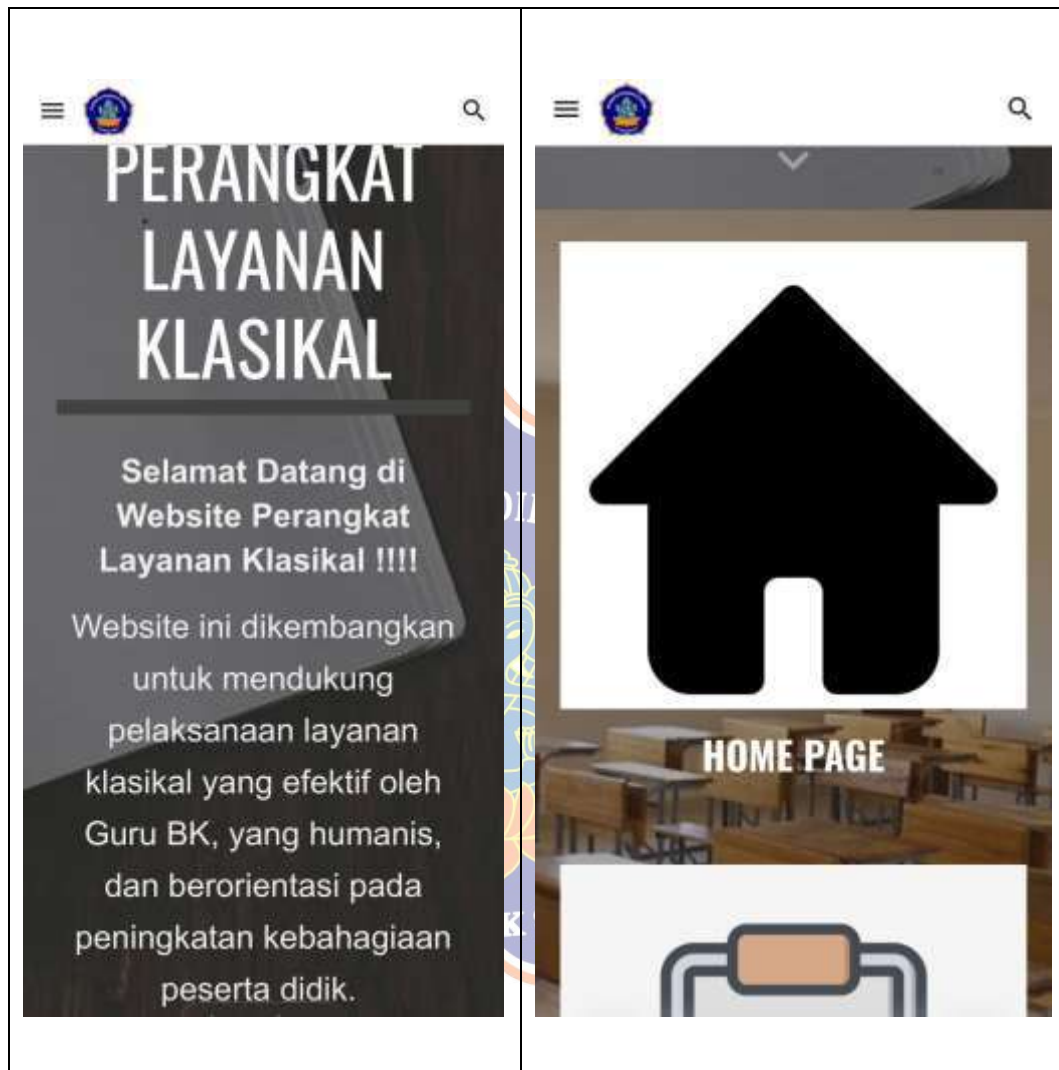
PERANGKAT LAYANAN KLASIKAL

Selamat Datang di Website Perangkat Layanan Klasikal !!!!

Website ini dikembangkan untuk mendukung pelaksanaan layanan klasikal yang efektif oleh Guru BK, yang humanis, dan berorientasi pada peningkatan kebahagiaan peserta didik.

HOME PAGE